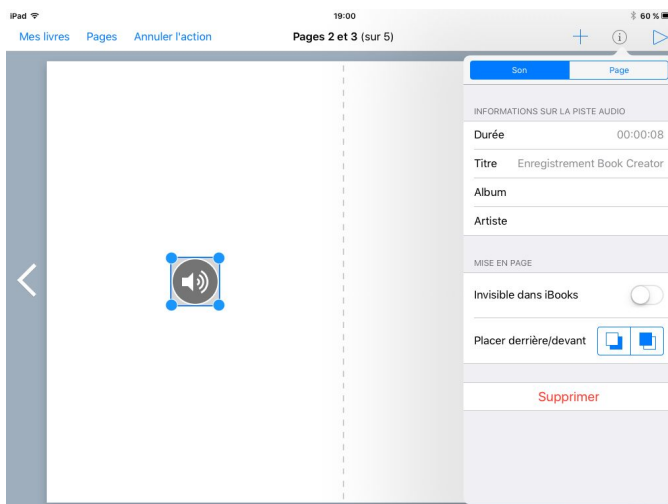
iPad
19:00
60 %
Mes livres Pages Annuler l'action
Pages 2 et 3 (sur 5)

Son Page

INFORMATIONS SUR LA PISTE AUDIO

Durée 00:00:08
Titre Enregistrement Book Creator
Album
Artiste

MISE EN PAGE

Invisible dans iBooks
Placer derrière/devant

Supprimer